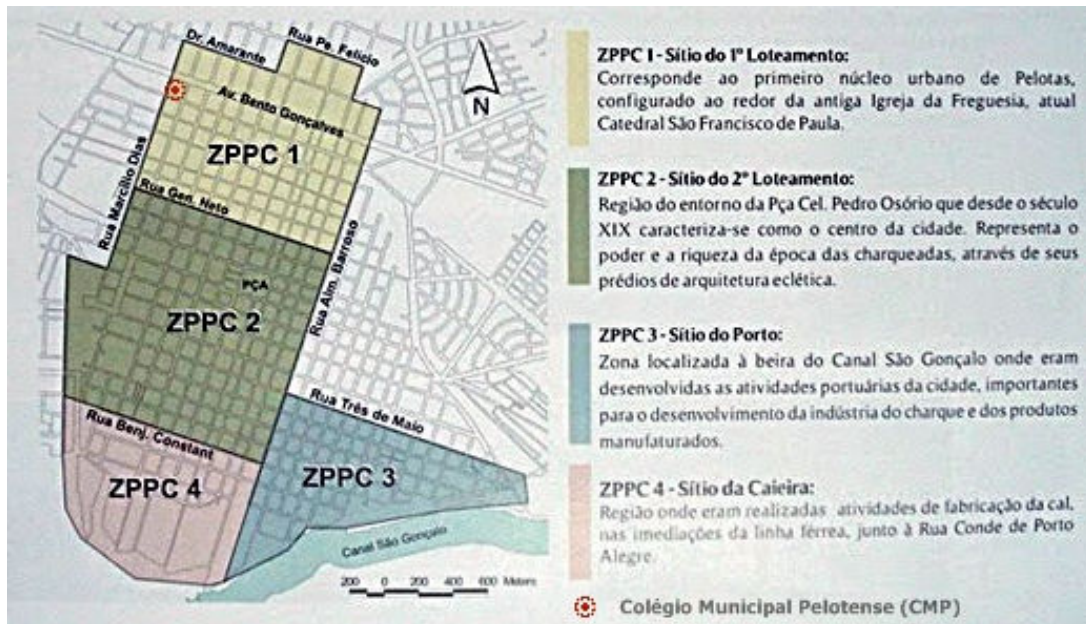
Dr. Amarante
Rua Pe. Felicio
N
Av. Bento Gonçalves
Rua Marcílio Dias
ZPPC 1
Rua Gen. Neto
Rua Alm. Barroso
PÇA
ZPPC 2
Rua Três de Maio
Rua Benj. Constant
ZPPC 4
ZPPC 3
Canal São Gonçalo
200 0 200 400 600 Meters

ZPPC 1 - Sítio do 1º Loteamento:
Corresponde ao primeiro núcleo urbano de Pelotas, configurado ao redor da antiga Igreja da Freguesia, atual Catedral São Francisco de Paula.

ZPPC 2 - Sítio do 2º Loteamento:
Região do entorno da Pça Cel. Pedro Osório que desde o século XIX caracteriza-se como o centro da cidade. Representa o poder e a riqueza da época das charqueadas, através de seus prédios de arquitetura eclética.

ZPPC 3 - Sítio do Porto:
Zona localizada à beira do Canal São Gonçalo onde eram desenvolvidas as atividades portuárias da cidade, importantes para o desenvolvimento da indústria do charque e dos produtos manufaturados.

ZPPC 4 - Sítio da Caieira:
Região onde eram realizadas atividades de fabricação da cal, nas imediações da linha férrea, junto à Rua Conde de Porto Alegre.

Colégio Municipal Pelotense (CMP)